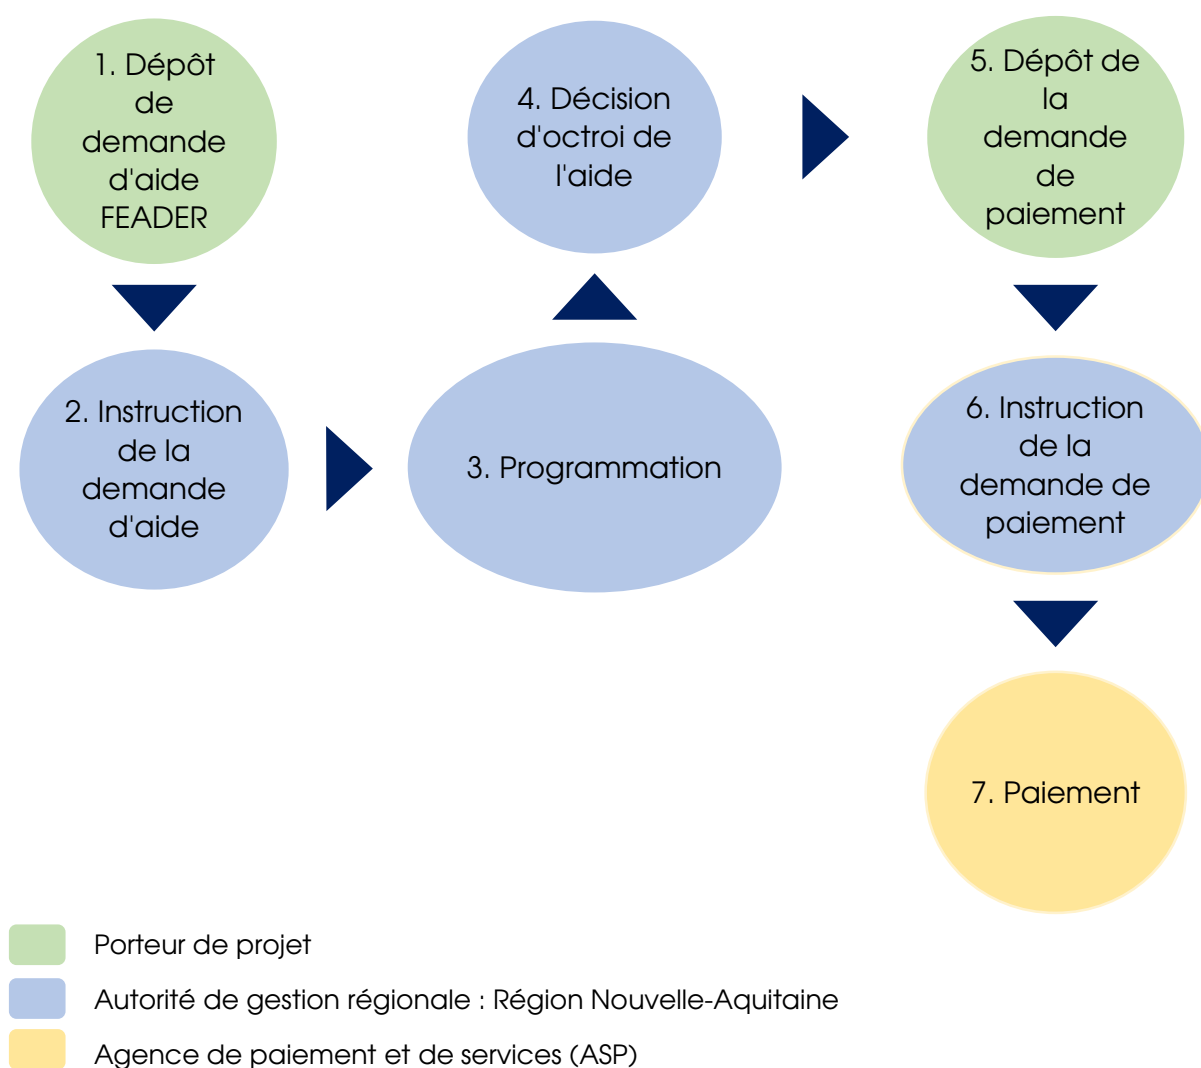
1. Dépôt de demande d'aide FEADER

2. Instruction de la demande d'aide

3. Programmation

4. Décision d'octroi de l'aide

5. Dépôt de la demande de paiement

6. Instruction de la demande de paiement

7. Paiement

Porteur de projet

Autorité de gestion régionale : Région Nouvelle-Aquitaine

Agence de paiement et de services (ASP)